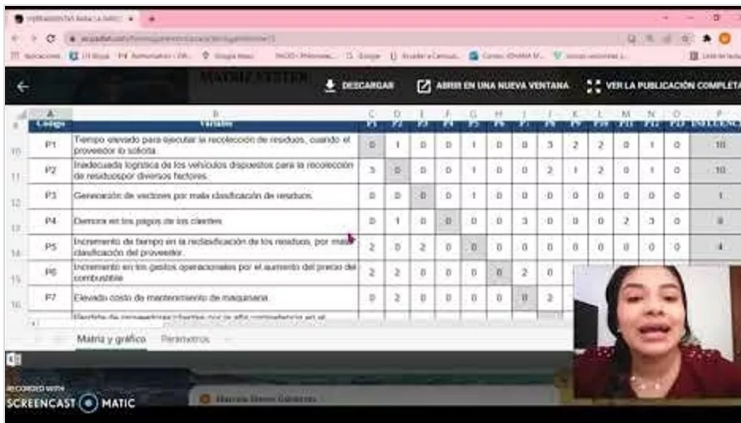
DESCARGAR

ABRIR EN UNA NUEVA VENTANA

VER LA PUBLICACIÓN COMPLETA

MATRIZ VESTER

| | A | B | C | D | E | F | G | H | I | J | K | L | M | N | O | P |
|---|---|---|---|---|---|---|---|---|---|---|---|---|---|---|---|---|
| 9 | Codigo | Variable | P1 | P2 | P3 | P4 | P5 | P6 | P7 | P8 | P9 | P10 | P11 | P12 | P13 | INFLUENCIA |
| 10 | P1 | Tiempo elevado para ejecutar la recolección de residuos, cuando el proveedor lo solicita | 0 | 1 | 0 | 0 | 1 | 0 | 0 | 3 | 2 | 2 | 0 | 1 | 0 | 10 |
| 11 | P2 | Inadecuada logística de los vehículos dispuestos para la recolección de residuospor diversos factores. | 3 | 0 | 0 | 0 | 1 | 0 | 0 | 2 | 1 | 2 | 0 | 1 | 0 | 10 |
| 12 | P3 | Generación de vectores por mala clasificación de residuos. | 0 | 0 | 0 | 0 | 1 | 0 | 0 | 0 | 0 | 0 | 0 | 0 | 0 | 1 |
| 13 | P4 | Demora en los pagos de los clientes | 0 | 1 | 0 | 0 | 0 | 0 | 0 | 3 | 0 | 0 | 0 | 2 | 3 | 0 | 8 |
| 14 | P5 | Incremento de tiempo en la reclasificación de los residuos, por mala clasificación del proveedor. | 2 | 0 | 2 | 0 | 0 | 0 | 0 | 0 | 0 | 0 | 0 | 0 | 0 | 4 |
| 15 | P6 | Incremento en los gastos operacionales por el aumento del precio del combustible | 2 | 2 | 0 | 0 | 0 | 0 | 2 | 0 | | | | | | |
| 16 | P7 | Elevado costo de mantenimiento de maquinaria. | 0 | 2 | 0 | 0 | 0 | 0 | 0 | 2 | | | | | | |

Matriz y gráfico   Parámetros

RECORDED WITH
SCREENCAST MATIC